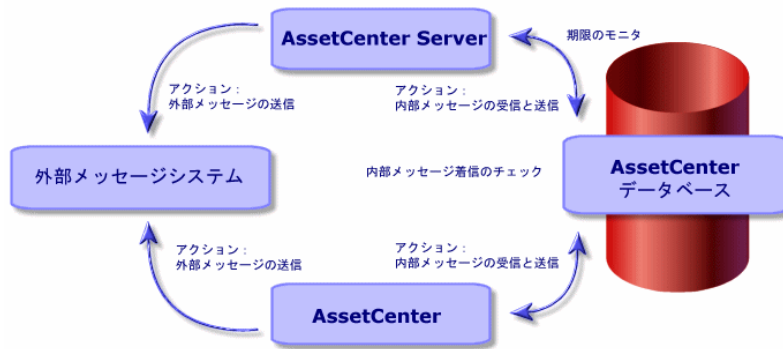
AssetCenter Server

期限のモニタ

アクション：
外部メッセージの送信

アクション：
内部メッセージの受信と送信

外部メッセージシステム

内部メッセージ着信のチェック

AssetCenter
データベース

アクション：
外部メッセージの送信

アクション：
内部メッセージの受信と送信

AssetCenter